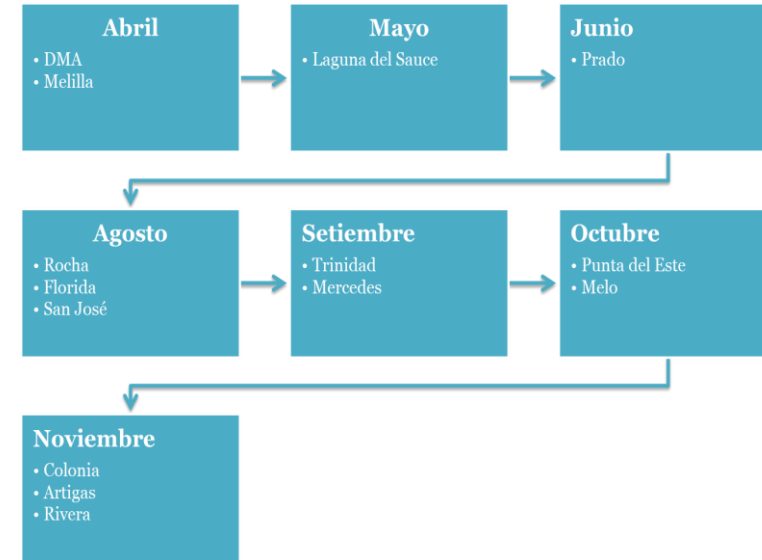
Abril
• DMA
• Melilla

Mayo
• Laguna del Sauce

Junio
• Prado

Agosto
• Rocha
• Florida
• San José

Setiembre
• Trinidad
• Mercedes

Octubre
• Punta del Este
• Melo

Noviembre
• Colonia
• Artigas
• Rivera